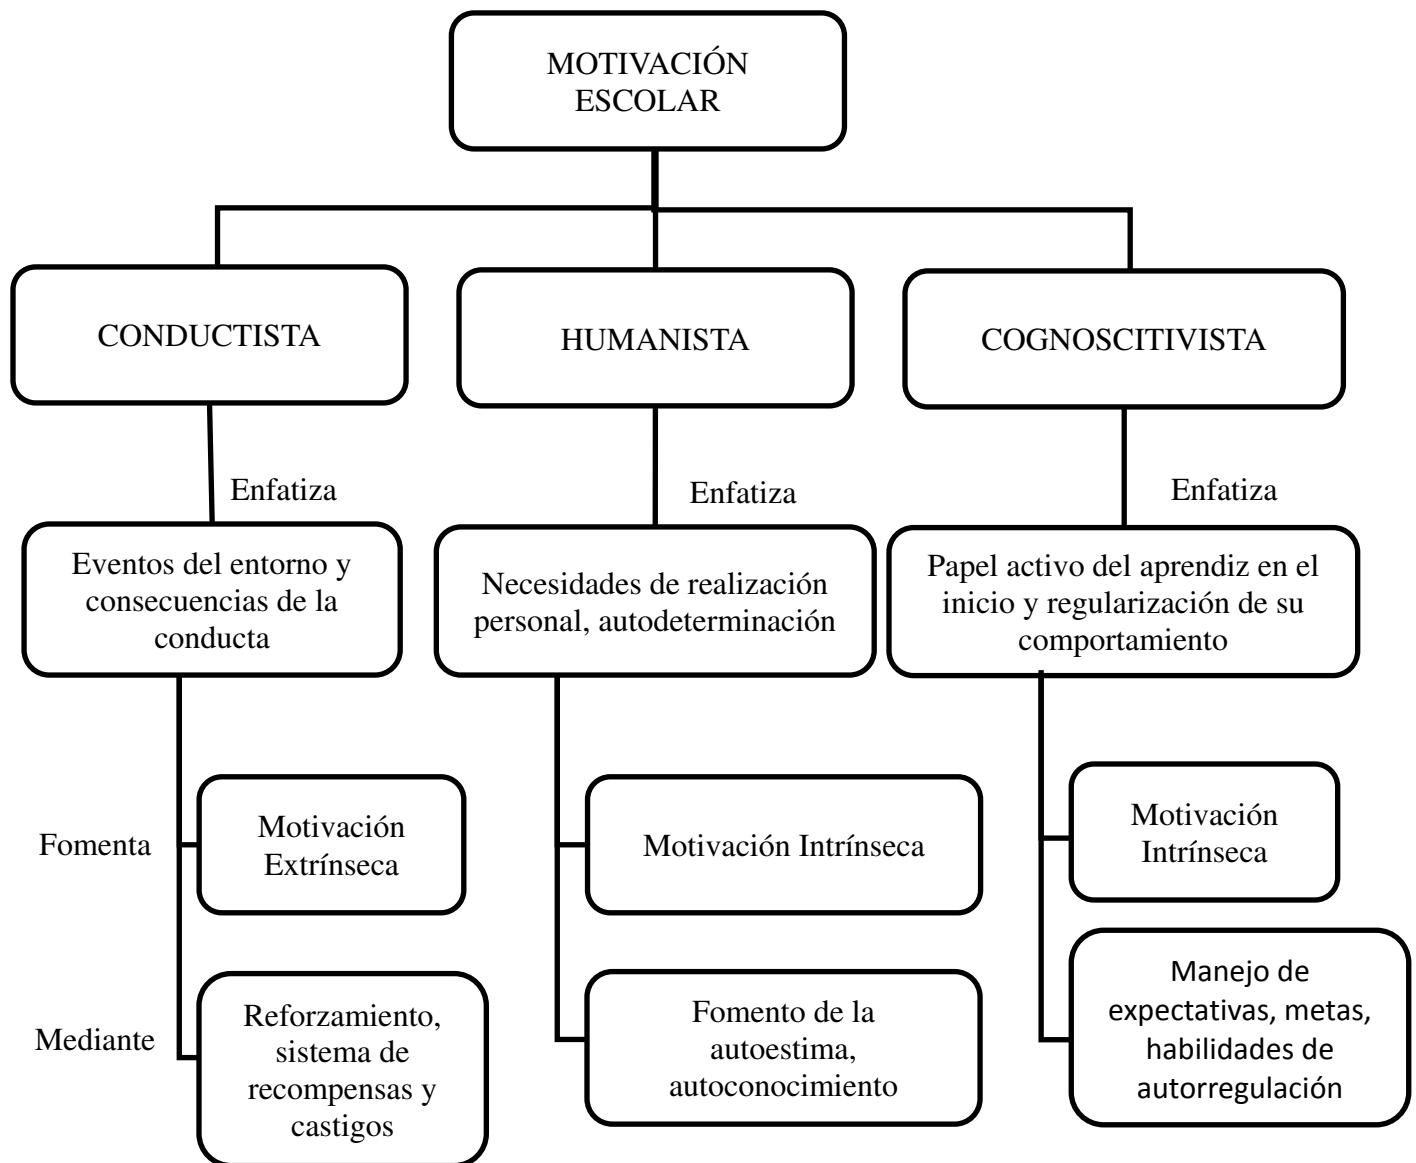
MOTIVACIÓN ESCOLAR

CONDUCTISTA

Enfatiza

Eventos del entorno y consecuencias de la conducta

Fomenta

Motivación Extrínseca

Mediante

Reforzamiento, sistema de recompensas y castigos

HUMANISTA

Enfatiza

Necesidades de realización personal, autodeterminación

Motivación Intrínseca

Fomento de la autoestima, autoconocimiento

COGNOSCITIVISTA

Enfatiza

Papel activo del aprendiz en el inicio y regularización de su comportamiento

Motivación Intrínseca

Manejo de expectativas, metas, habilidades de autorregulación